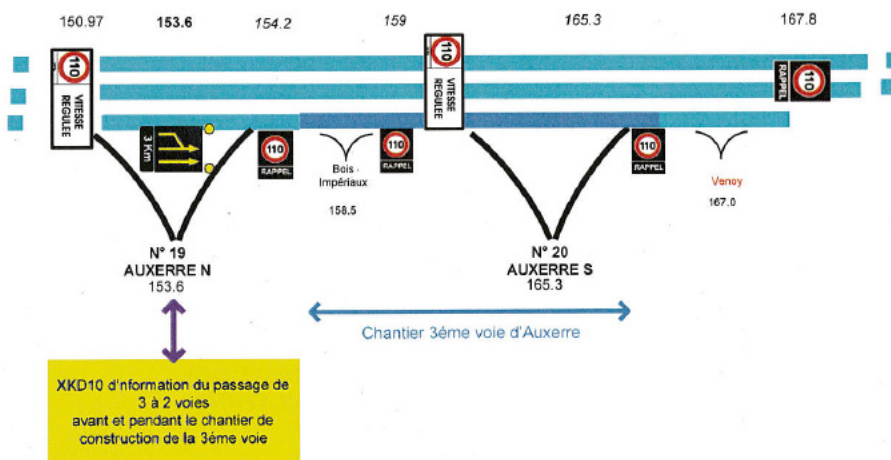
150.97 153.6 154.2 159 165.3 167.8

110 VITESSE REGULEE

110 VITESSE REGULEE

RAPPEL 110

3 Km

110 RAPPEL

Bois Impériaux 158.5

110 RAPPEL

110 RAPPEL

Venoy 167.0

N° 19 AUXERRE N 153.6

N° 20 AUXERRE S 165.3

Chantier 3ème voie d'Auxerre

XKD10 d'information du passage de 3 à 2 voies avant et pendant le chantier de construction de la 3ème voie